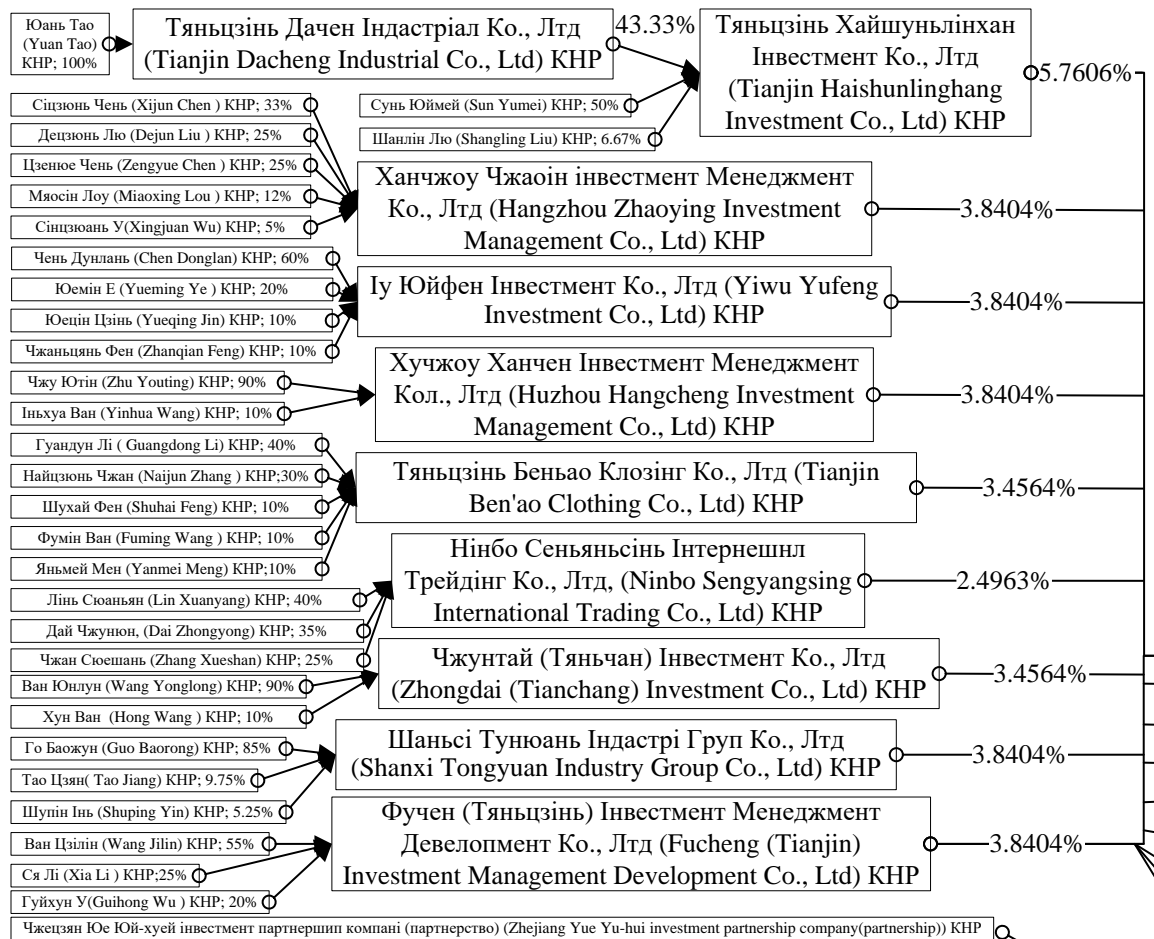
Юань Тао (Yuan Tao) КНР; 100%

Тяньцзінь Дачен Індастріал Ко., Лтд (Tianjin Dacheng Industrial Co., Ltd) КНР

43.33%

Тяньцзінь Хайшуньлінхан Інвестмент Ко., Лтд (Tianjin Haishunlinghang Investment Co., Ltd) КНР

5.7606%

Сунь Юймей (Sun Yumei) КНР; 50%

Шанлін Лю (Shangling Liu) КНР; 6.67%

Сіцзюнь Чень (Xijun Chen ) КНР; 33%

Децзюнь Лю (Dejun Liu ) КНР; 25%

Цзенюе Чень (Zengyue Chen ) КНР; 25%

Мяосін Лоу (Miaoxing Lou ) КНР; 12%

Сінцзюань У(Xingjuan Wu) КНР; 5%

Ханчжоу Чжаоін інвестмент Менеджмент Ко., Лтд (Hangzhou Zhaoying Investment Management Co., Ltd) КНР

3.8404%

Чень Дунлань (Chen Donglan) КНР; 60%

Юемін Е (Yueming Ye ) КНР; 20%

Юецін Цзінь (Yueqing Jin) КНР; 10%

Чжаньцянь Фен (Zhanqian Feng) КНР; 10%

Іу Юйфен Інвестмент Ко., Лтд (Yiwu Yufeng Investment Co., Ltd) КНР

3.8404%

Чжу Ютін (Zhu Youting) КНР; 90%

Іньхуа Ван (Yinhua Wang) КНР; 10%

Хучжоу Ханчен Інвестмент Менеджмент Кол., Лтд (Huzhou Hangcheng Investment Management Co., Ltd) КНР

3.8404%

Гуандун Лі ( Guangdong Li) КНР; 40%

Найцзюнь Чжан (Naijun Zhang ) КНР;30%

Шухай Фен (Shuhai Feng) КНР; 10%

Фумін Ван (Fuming Wang ) КНР; 10%

Яньмей Мен (Yanmei Meng) КНР;10%

Тяньцзінь Беньао Клозінг Ко., Лтд (Tianjin Ben'ao Clothing Co., Ltd) КНР

3.4564%

Лінь Сюаньян (Lin Xuanyang) КНР; 40%

Дай Чжунюн, (Dai Zhongyong) КНР; 35%

Чжан Сюешань (Zhang Xueshan) КНР; 25%

Нінбо Сеньяньсінь Інтернешнл Трейдінг Ко., Лтд, (Ninbo Sengyangsing International Trading Co., Ltd) КНР

2.4963%

Ван Юнлун (Wang Yonglong) КНР; 90%

Хун Ван (Hong Wang ) КНР; 10%

Чжунтай (Тяньчан) Інвестмент Ко., Лтд (Zhongdai (Tianchang) Investment Co., Ltd) КНР

3.4564%

Го Баожун (Guo Baorong) КНР; 85%

Тао Цзян( Tao Jiang) КНР; 9.75%

Шупін Інь (Shuping Yin) КНР; 5.25%

Шаньсі Тунюань Індастрі Груп Ко., Лтд (Shanxi Tongyuan Industry Group Co., Ltd) КНР

3.8404%

Ван Цзілін (Wang Jilin) КНР; 55%

Ся Лі (Xia Li ) КНР;25%

Гуйхун У(Guihong Wu ) КНР; 20%

Фучен (Тяньцзінь) Інвестмент Менеджмент Девелопмент Ко., Лтд (Fucheng (Tianjin) Investment Management Development Co., Ltd) КНР

3.8404%

Чжецзян Юе Юй-хуей інвестмент партнершип компані (партнерство) (Zhejiang Yue Yu-hui investment partnership company(partnership)) КНР